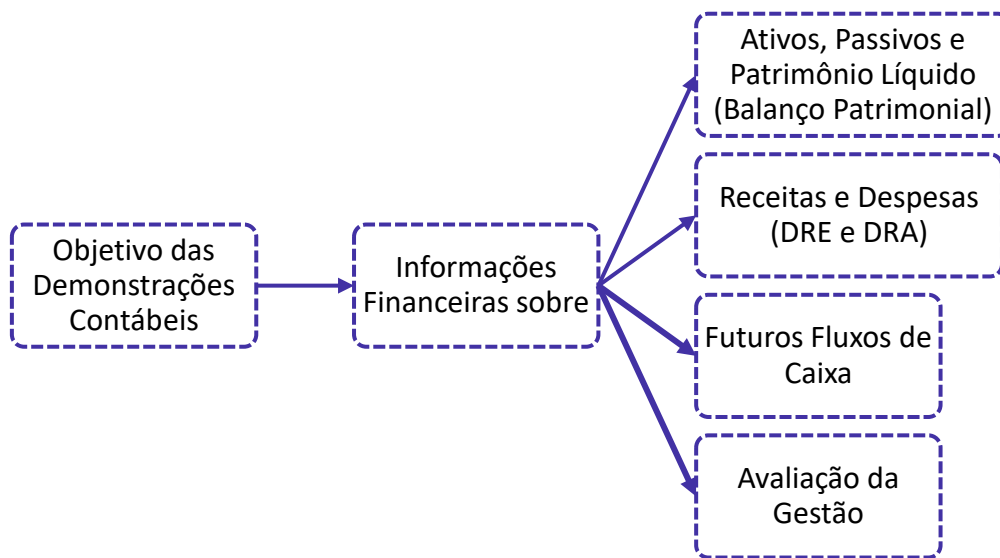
Objetivo das Demonstrações Contábeis

Informações Financeiras sobre

Ativos, Passivos e Patrimônio Líquido (Balanço Patrimonial)

Receitas e Despesas (DRE e DRA)

Futuros Fluxos de Caixa

Avaliação da Gestão